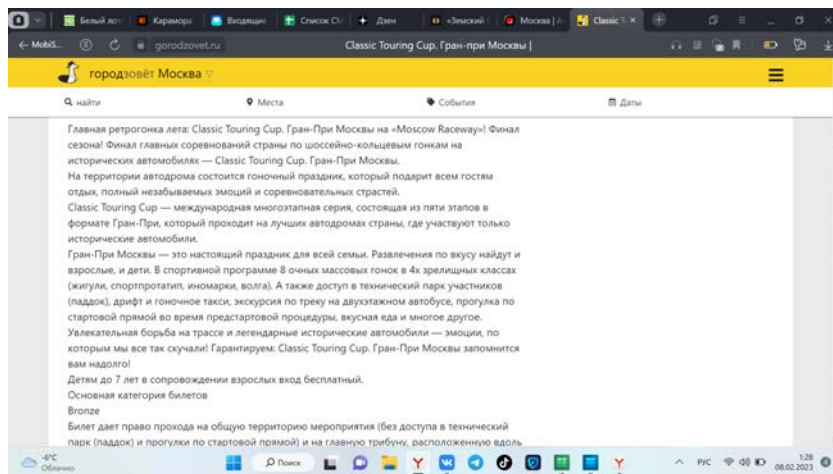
Белый лот | Караморэ | Входящие | Список CV | Дзен | «Земский | Москва | A | Classic T ×

← MobiS... gorodzovet.ru Classic Touring Cup. Гран-при Москвы |

городзовёт Москва

найти Места События Даты

Главная ретрогонка лета: Classic Touring Cup. Гран-При Москвы на «Moscow Raceway»! Финал сезона! Финал главных соревнований страны по шоссейно-кольцевым гонкам на исторических автомобилях — Classic Touring Cup. Гран-При Москвы.

На территории автодрома состоится гоночный праздник, который подарит всем гостям отдых, полный незабываемых эмоций и соревновательных страстей.

Classic Touring Cup — международная многоэтапная серия, состоящая из пяти этапов в формате Гран-При, который проходит на лучших автодромах страны, где участвуют только исторические автомобили.

Гран-При Москвы — это настоящий праздник для всей семьи. Развлечения по вкусу найдут и взрослые, и дети. В спортивной программе 8 очных массовых гонок в 4х зрелищных классах (жигули, спортпротатип, иномарки, волга). А также доступ в технический парк участников (паддок), дрифт и гоночное такси, экскурсия по треку на двухэтажном автобусе, прогулка по стартовой прямой во время предстартовой процедуры, вкусная еда и многое другое.

Увлекательная борьба на трассе и легендарные исторические автомобили — эмоции, по которым мы все так скучали! Гарантируем: Classic Touring Cup. Гран-При Москвы запомнится вам надолго!

Детям до 7 лет в сопровождении взрослых вход бесплатный.

Основная категория билетов

Bronze

Билет дает право прохода на общую территорию мероприятия (без доступа в технический парк (паддок) и прогулки по стартовой прямой) и на главную трибуну, расположенную вдоль

-6°C Облачно Поиск РУС 1:28 08.02.2023